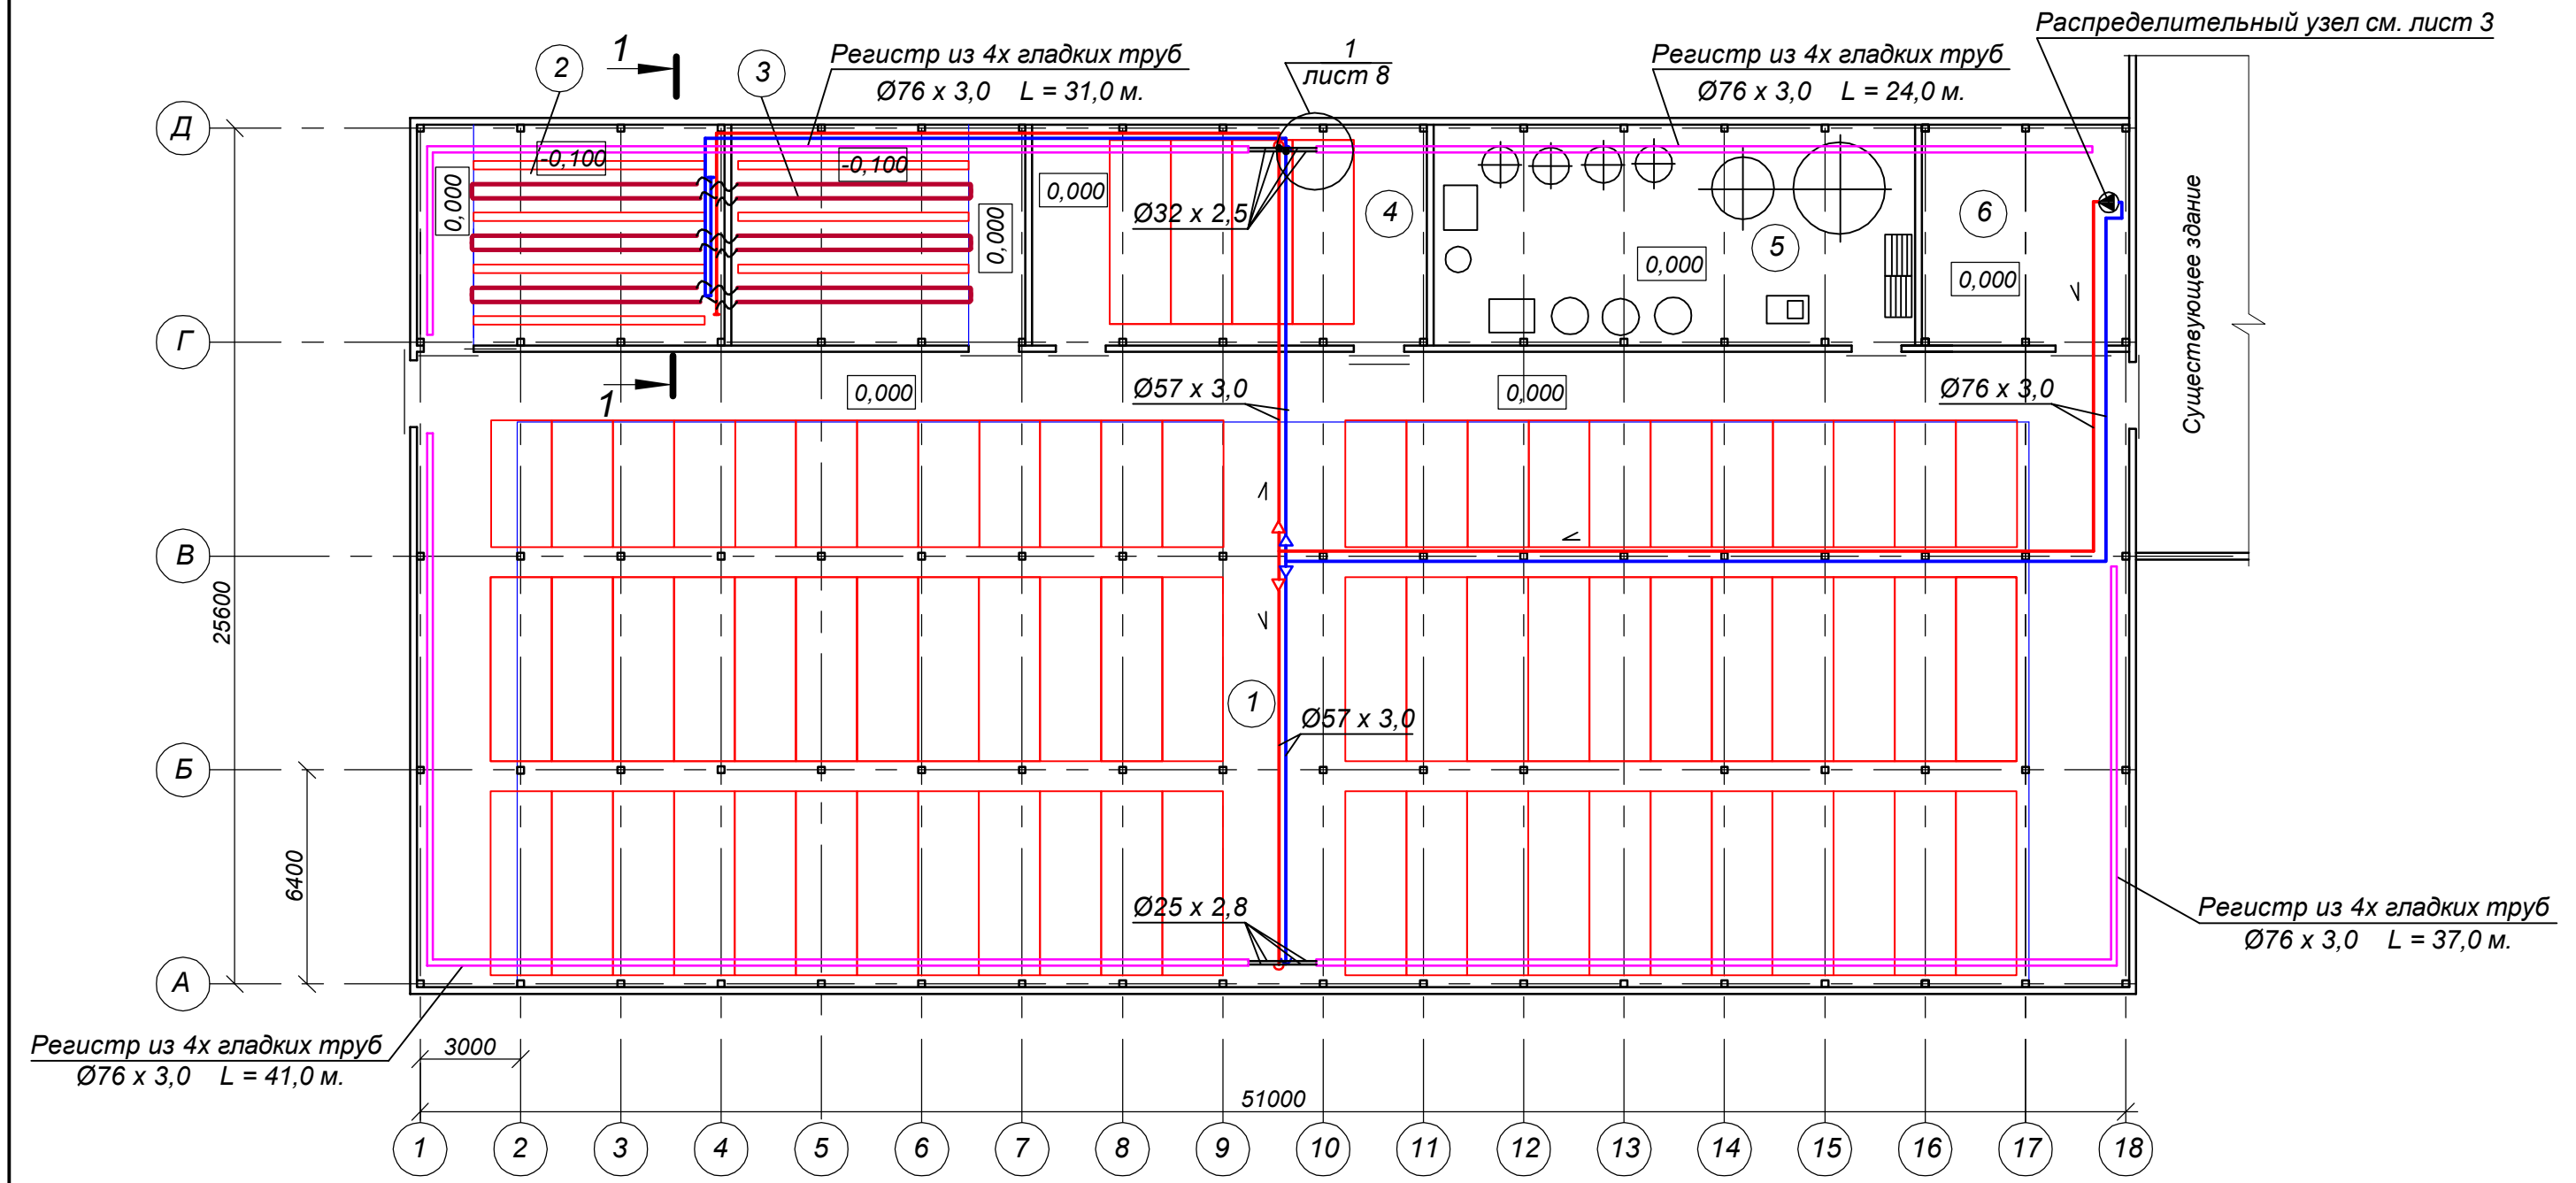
Распределительный узел см. лист 3

Регистр из 4х гладких труб
Ø76 х 3,0 L = 31,0 м.

1
лист 8

Регистр из 4х гладких труб
Ø76 х 3,0 L = 24,0 м.

1
2
3
Д
Г
В
Б
А

-0,100
-0,100
0,000
0,000
0,000
Ø32 х 2,5
4
5
6
0,000
0,000
Существующее здание

1
0,000
Ø57 х 3,0
0,000
Ø76 х 3,0

25600
1
Ø57 х 3,0
6400
Ø25 х 2,8

Регистр из 4х гладких труб
Ø76 х 3,0 L = 37,0 м.

Регистр из 4х гладких труб
Ø76 х 3,0 L = 41,0 м.

3000
51000

1 2 3 4 5 6 7 8 9 10 11 12 13 14 15 16 17 18